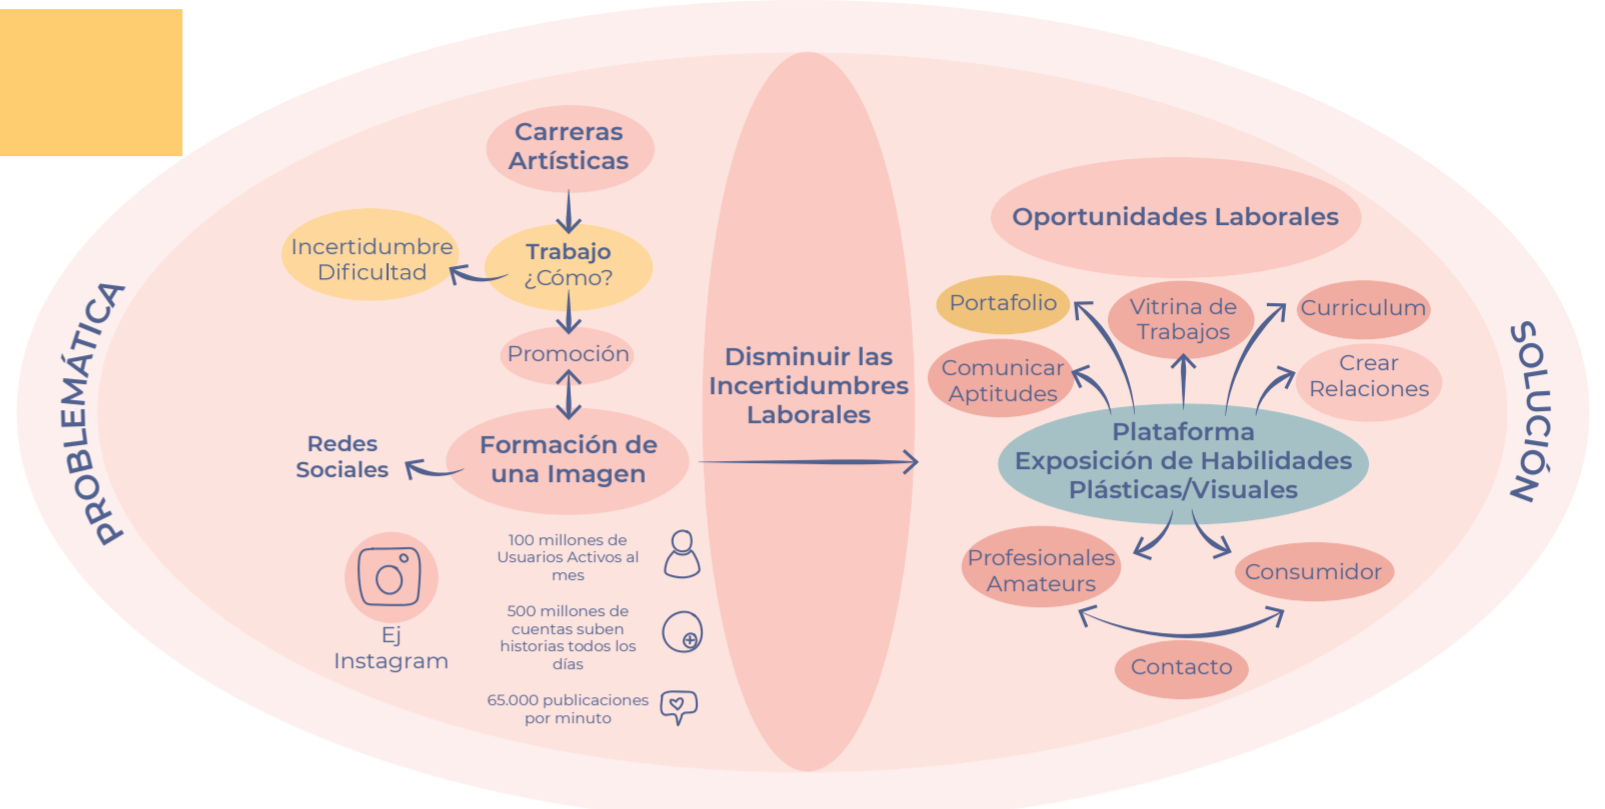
PROBLEMÁTICA

Carreras Artísticas

Trabajo ¿Cómo?

Incertidumbre Dificultad

Promoción

Formación de una Imagen

Redes Sociales

Ej Instagram

100 millones de Usuarios Activos al mes

500 millones de cuentas suben historias todos los días

65.000 publicaciones por minuto

Disminuir las Incertidumbres Laborales

SOLUCIÓN

Oportunidades Laborales

Portafolio

Vitrina de Trabajos

Curriculum

Comunicar Aptitudes

Crear Relaciones

Plataforma Exposición de Habilidades Plásticas/Visuales

Profesionales Amateurs

Consumidor

Contacto